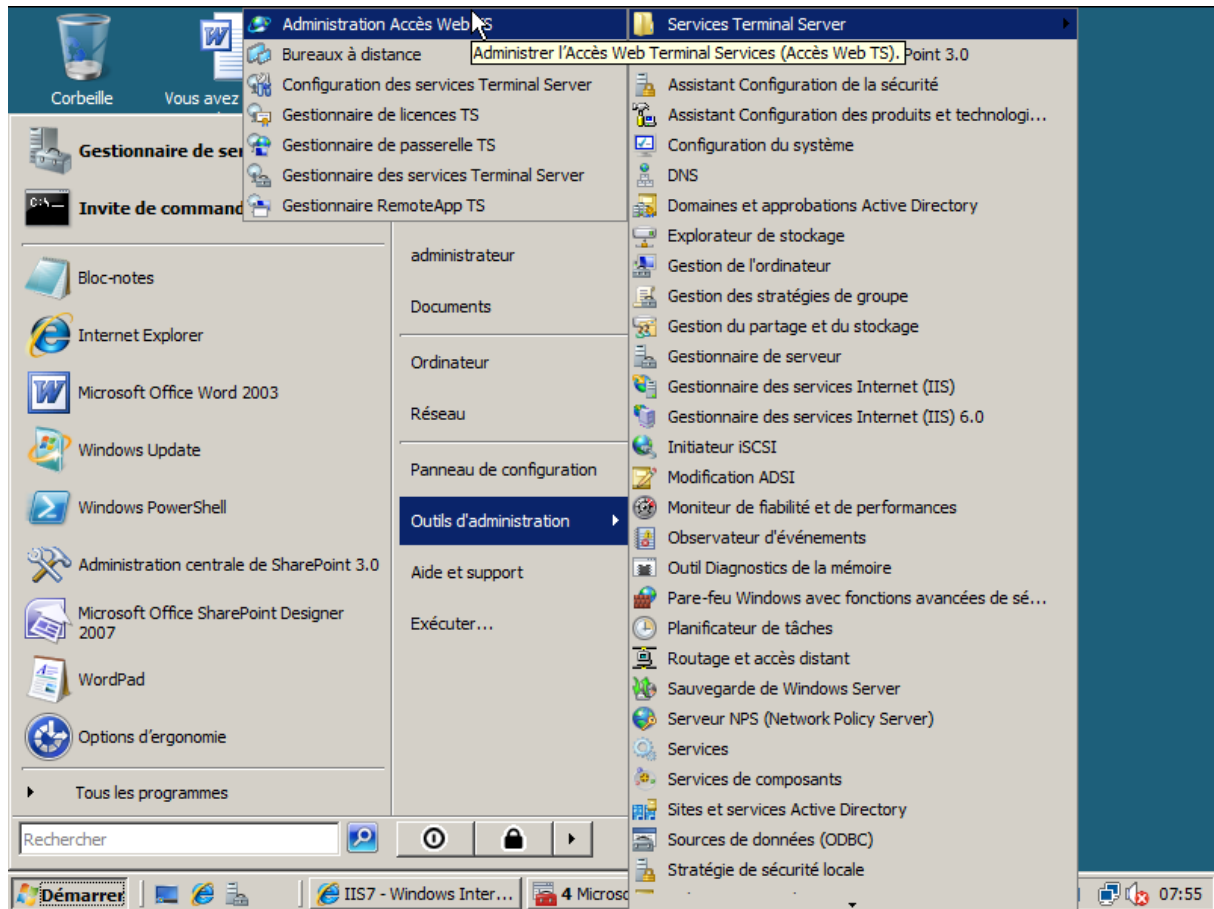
Corbeille
Vous avez

Administration Accès Web TS
Bureaux à distance
Configuration des services Terminal Server
Gestionnaire de licences TS
Gestionnaire de passerelle TS
Gestionnaire des services Terminal Server
Gestionnaire RemoteApp TS

Services Terminal Server
Administrer l'Accès Web Terminal Services (Accès Web TS).
Point 3.0
Assistant Configuration de la sécurité
Assistant Configuration des produits et technologi...
Configuration du système
DNS
Domaines et approbations Active Directory
Explorateur de stockage
Gestion de l'ordinateur
Gestion des stratégies de groupe
Gestion du partage et du stockage
Gestionnaire de serveur
Gestionnaire des services Internet (IIS)
Gestionnaire des services Internet (IIS) 6.0
Initiateur iSCSI
Modification ADSI
Moniteur de fiabilité et de performances
Observateur d'événements
Outil Diagnostics de la mémoire
Pare-feu Windows avec fonctions avancées de sé...
Planificateur de tâches
Routage et accès distant
Sauvegarde de Windows Server
Serveur NPS (Network Policy Server)
Services
Services de composants
Sites et services Active Directory
Sources de données (ODBC)
Stratégie de sécurité locale

Gestionnaire de se
Invite de command
Bloc-notes
Internet Explorer
Microsoft Office Word 2003
Windows Update
Windows PowerShell
Administration centrale de SharePoint 3.0
Microsoft Office SharePoint Designer 2007
WordPad
Options d'ergonomie
Tous les programmes
Rechercher

administrateur
Documents
Ordinateur
Réseau
Panneau de configuration
Outils d'administration
Aide et support
Exécuter...

Démarrer
IIS7 - Windows Inter...
4 Microso
07:55